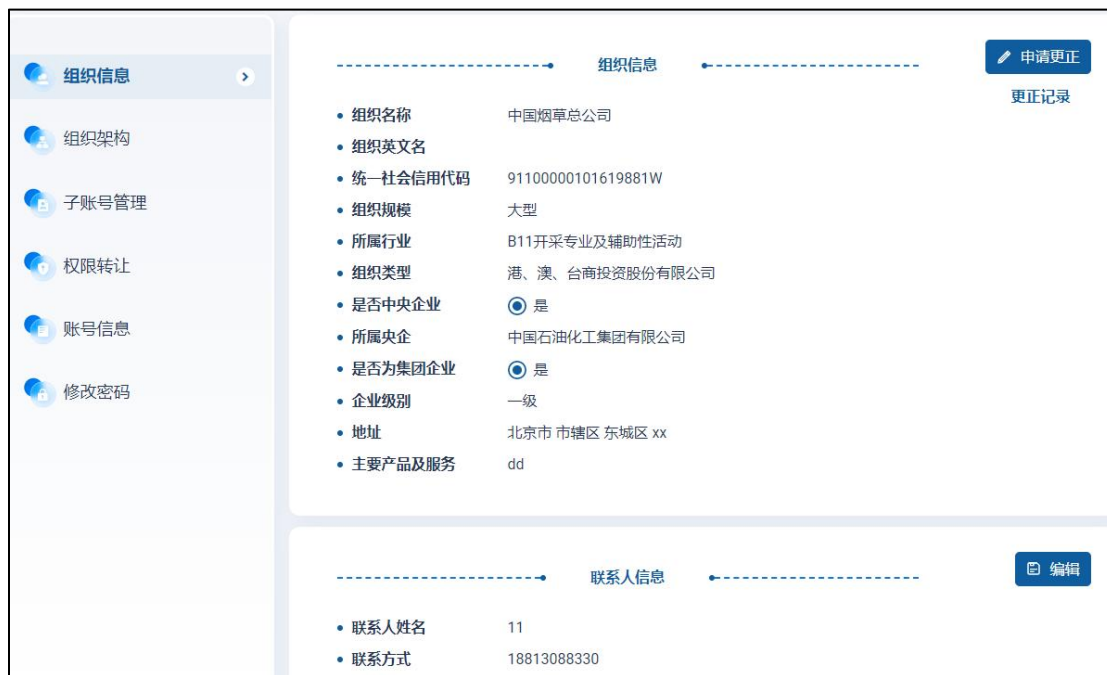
组织信息
组织架构
子账号管理
权限转让
账号信息
修改密码

组织信息

申请更正
更正记录

• 组织名称 中国烟草总公司
• 组织英文名
• 统一社会信用代码 91100000101619881W
• 组织规模 大型
• 所属行业 B11开采专业及辅助性活动
• 组织类型 港、澳、台商投资股份有限公司
• 是否中央企业 是
• 所属央企 中国石油化工集团有限公司
• 是否为集团企业 是
• 企业级别 一级
• 地址 北京市 市辖区 东城区 xx
• 主要产品及服务 dd

联系人信息

编辑

• 联系人姓名 11
• 联系方式 18813088330